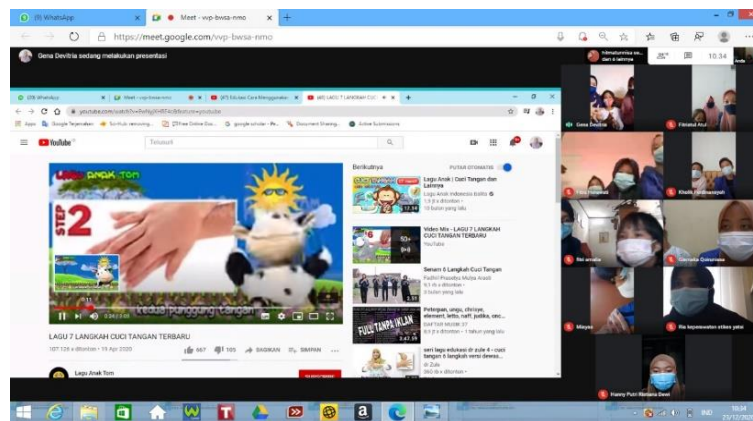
(9) WhatsApp
Meet - vvp-bwsa-nmo
https://meet.google.com/vvp-bwsa-nmo
Gena Devitria sedang melakukan presentasi
10.34
(20) WhatsApp
Meet - vvp-bwsa-nmo
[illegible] Edukasi Cara Menggunakan
(40) LAGU 7 LANGKAH CUCI
youtube.com/watch?v=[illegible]
Apps
Google Terjemahan
YouTube
Telusuri
LAGU ANAK TOM
STEP 2
kedua punggung tangan
LAGU 7 LANGKAH CUCI TANGAN TERBARU
107.126 x ditonton • 19 Apr 2020
667
105
BAGIKAN
SIMPAN
Lagu Anak Tom
Berikutnya
PUTAR OTOMATIS
Lagu Anak | Cuci Tangan dan Lainnya
Lagu Anak Indonesia Balita
1,5 jt x ditonton
10 bulan yang lalu
Video Mix - LAGU 7 LANGKAH CUCI TANGAN TERBARU
YouTube
50+
Senam 6 Langkah Cuci Tangan
Fadhil Prasetyo Mulya Arasti
9,1 rb x ditonton
3 bulan yang lalu
Peterpan, ungu, chrisye, element, letto, naff, padika, onc...
DAFTAR MUSIK 27
8,5 jt x ditonton • 1 tahun yang lalu
FULL TANPA IKLAN
seri lagu edukasi dr zule 4 - cuci tangan 6 langkah versi dewas...
dr Zule
360 rb x ditonton
Gena Devitria
Fimlatul Atul
Fitra Humairah
Khalifa Fardhansyah
Rio amalia
Gernalia Quinanasa
Misyaa
Ria kepewatan stikes yatsi
Hanny Putri Meilana Dewi
10.34
23/12/2020